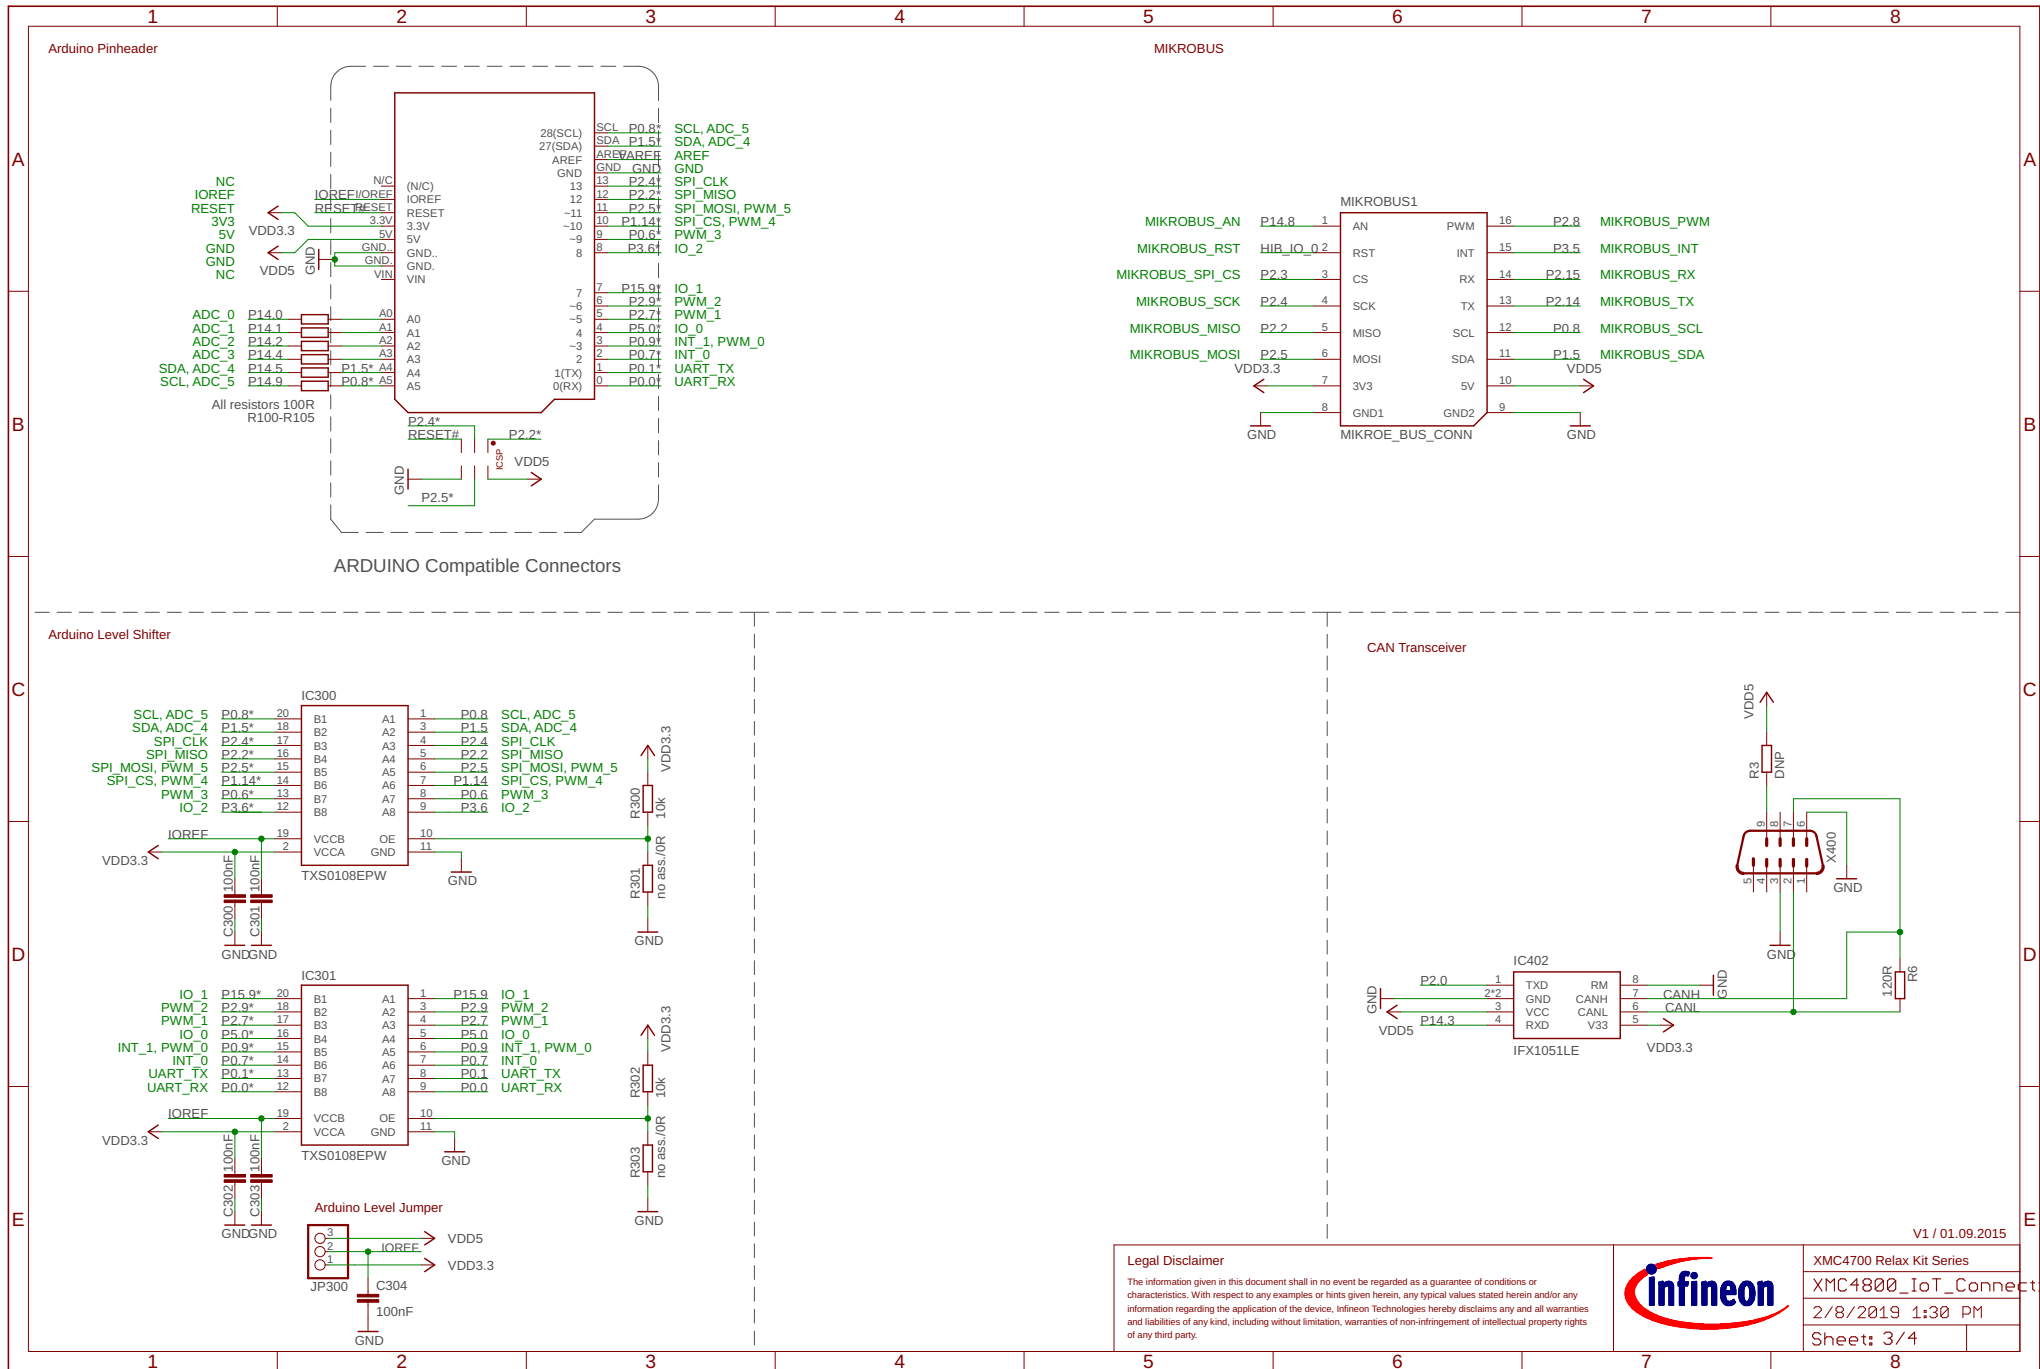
1 2 3 4 5 6 7 8

Arduino Pinheader

MIKROBUS

NC
IOREF
RESET
3V3
5V
GND
GND
NC

VDD3.3
VDD5
GND

N/C
IOREF IOREF
RESET RESET
3.3V
5V
GND.
GND.
VIN

(N/C)
IOREF
RESET
3.3V
5V
GND.
GND.
VIN

28(SCL)
27(SDA)
AREF
GND
13
12
~11
~10
~9
8

SCL P0.8* SCL, ADC_5
SDA P1.5* SDA, ADC_4
AREF VAREF AREF
GND GND GND
13 P2.4* SPI_CLK
12 P2.2* SPI_MISO
11 P2.5* SPI_MOSI, PWM_5
10 P1.14* SPI_CS, PWM_4
9 P0.6* PWM_3
8 P3.6* IO_2

7 P15.9* IO_1
~6 6 P2.9* PWM_2
~5 5 P2.7* PWM_1
4 4 P5.0* IO_0
~3 3 P0.9* INT_1, PWM_0
2 2 P0.7* INT_0
1(TX) 1 P0.1* UART_TX
0(RX) 0 P0.0* UART_RX

ADC_0 P14.0 A0 A0
ADC_1 P14.1 A1 A1
ADC_2 P14.2 A2 A2
ADC_3 P14.4 A3 A3
SDA, ADC_4 P14.5 P1.5* A4 A4
SCL, ADC_5 P14.9 P0.8* A5 A5

All resistors 100R
R100-R105

P2.4*
RESET#
P2.2*
ICSP
VDD5
GND
P2.5*

ARDUINO Compatible Connectors

MIKROBUS1

MIKROBUS_AN P14.8 1 AN PWM 16 P2.8 MIKROBUS_PWM
MIKROBUS_RST HIB_IO_0 2 RST INT 15 P3.5 MIKROBUS_INT
MIKROBUS_SPI_CS P2.3 3 CS RX 14 P2.15 MIKROBUS_RX
MIKROBUS_SCK P2.4 4 SCK TX 13 P2.14 MIKROBUS_TX
MIKROBUS_MISO P2.2 5 MISO SCL 12 P0.8 MIKROBUS_SCL
MIKROBUS_MOSI P2.5 6 MOSI SDA 11 P1.5 MIKROBUS_SDA
VDD3.3 7 3V3 5V 10 VDD5
8 GND1 GND2 9
GND MIKROE_BUS_CONN GND

A B C D E

Arduino Level Shifter

IC300

SCL, ADC_5 P0.8* 20 B1 A1 1 P0.8 SCL, ADC_5
SDA, ADC_4 P1.5* 18 B2 A2 3 P1.5 SDA, ADC_4
SPI_CLK P2.4* 17 B3 A3 4 P2.4 SPI_CLK
SPI_MISO P2.2* 16 B4 A4 5 P2.2 SPI_MISO
SPI_MOSI, PWM_5 P2.5* 15 B5 A5 6 P2.5 SPI_MOSI, PWM_5
SPI_CS, PWM_4 P1.14* 14 B6 A6 7 P1.14 SPI_CS, PWM_4
PWM_3 P0.6* 13 B7 A7 8 P0.6 PWM_3
IO_2 P3.6* 12 B8 A8 9 P3.6 IO_2

IOREF 19 VCCB OE 10
VDD3.3 2 VCCA GND 11
TXS0108EPW
GND
VDD3.3
R300 10k
R301 no ass./0R
100nF 100nF
C300 C301
GND GND GND

IC301

IO_1 P15.9* 20 B1 A1 1 P15.9 IO_1
PWM_2 P2.9* 18 B2 A2 3 P2.9 PWM_2
PWM_1 P2.7* 17 B3 A3 4 P2.7 PWM_1
IO_0 P5.0* 16 B4 A4 5 P5.0 IO_0
INT_1, PWM_0 P0.9* 15 B5 A5 6 P0.9 INT_1, PWM_0
INT_0 P0.7* 14 B6 A6 7 P0.7 INT_0
UART_TX P0.1* 13 B7 A7 8 P0.1 UART_TX
UART_RX P0.0* 12 B8 A8 9 P0.0 UART_RX

IOREF 19 VCCB OE 10
VDD3.3 2 VCCA GND 11
TXS0108EPW
GND
VDD3.3
R302 10k
R303 no ass./0R
100nF 100nF
C302 C303
GND GND GND

Arduino Level Jumper
3 2 1
IOREF
VDD5
VDD3.3
JP300
C304
100nF
GND

CAN Transceiver

VDD5
R3 DNP
9 8 7 6
X400
5 4 3 2 1
GND
GND
120R R6

IC402
P2.0 1 TXD RM 8
GND 2*2 GND CANH 7 CANH
VDD5 3 VCC CANL 6 CANL
P14.3 4 RXD V33 5
IFX1051LE
VDD3.3
GND

V1 / 01.09.2015

Legal Disclaimer
The information given in this document shall in no event be regarded as a guarantee of conditions or characteristics. With respect to any examples or hints given herein, any typical values stated herein and/or any information regarding the application of the device, Infineon Technologies hereby disclaims any and all warranties and liabilities of any kind, including without limitation, warranties of non-infringement of intellectual property rights of any third party.

infineon

XMC4700 Relax Kit Series
XMC4800_IoT_Connect
2/8/2019 1:30 PM
Sheet: 3/4

1 2 3 4 5 6 7 8